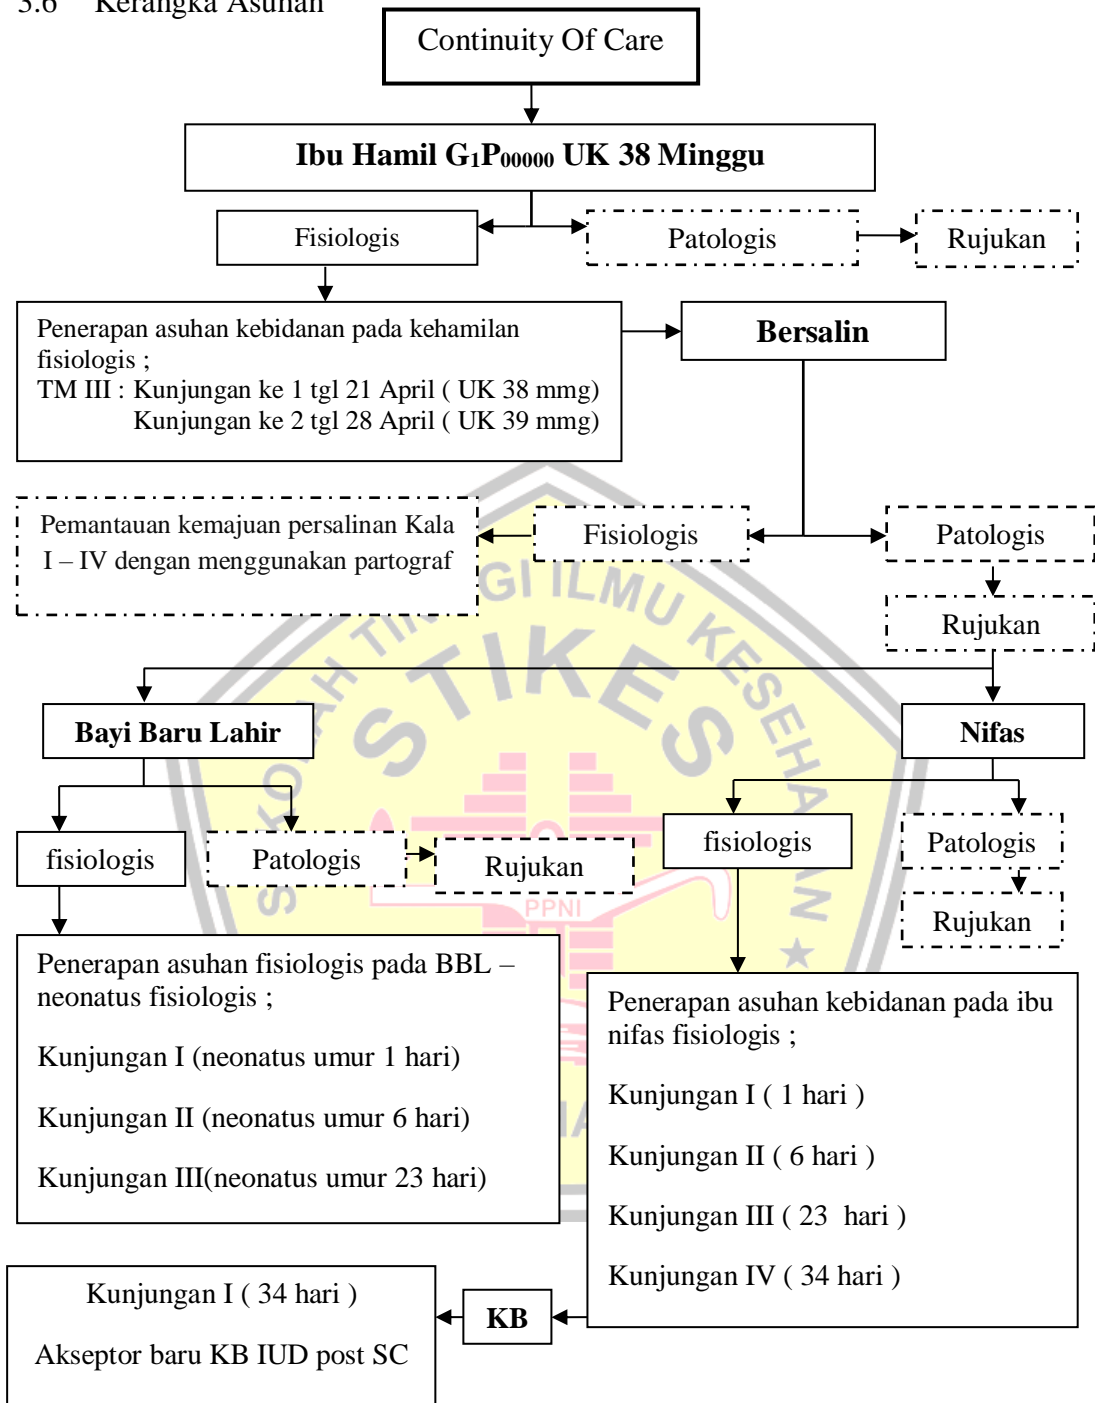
3.6 Kerangka Asuhan

Continuity Of Care

Ibu Hamil $G_1P_{00000}$ UK 38 Minggu

Fisiologis

Patologis

Rujukan

Penerapan asuhan kebidanan pada kehamilan fisiologis ;
TM III : Kunjungan ke 1 tgl 21 April ( UK 38 mmg)
Kunjungan ke 2 tgl 28 April ( UK 39 mmg)

Bersalin

Pemantauan kemajuan persalinan Kala I – IV dengan menggunakan partograf

Fisiologis

Patologis

Rujukan

Bayi Baru Lahir

Nifas

fisiologis

Patologis

Rujukan

fisiologis

Patologis

Rujukan

Penerapan asuhan fisiologis pada BBL – neonatus fisiologis ;

Kunjungan I (neonatus umur 1 hari)

Kunjungan II (neonatus umur 6 hari)

Kunjungan III(neonatus umur 23 hari)

Penerapan asuhan kebidanan pada ibu nifas fisiologis ;

Kunjungan I ( 1 hari )

Kunjungan II ( 6 hari )

Kunjungan III ( 23 hari )

Kunjungan IV ( 34 hari )

Kunjungan I ( 34 hari )

Akseptor baru KB IUD post SC

KB

STIKES
SEKOLAH TINGGI ILMU KESEHATAN
PPNI